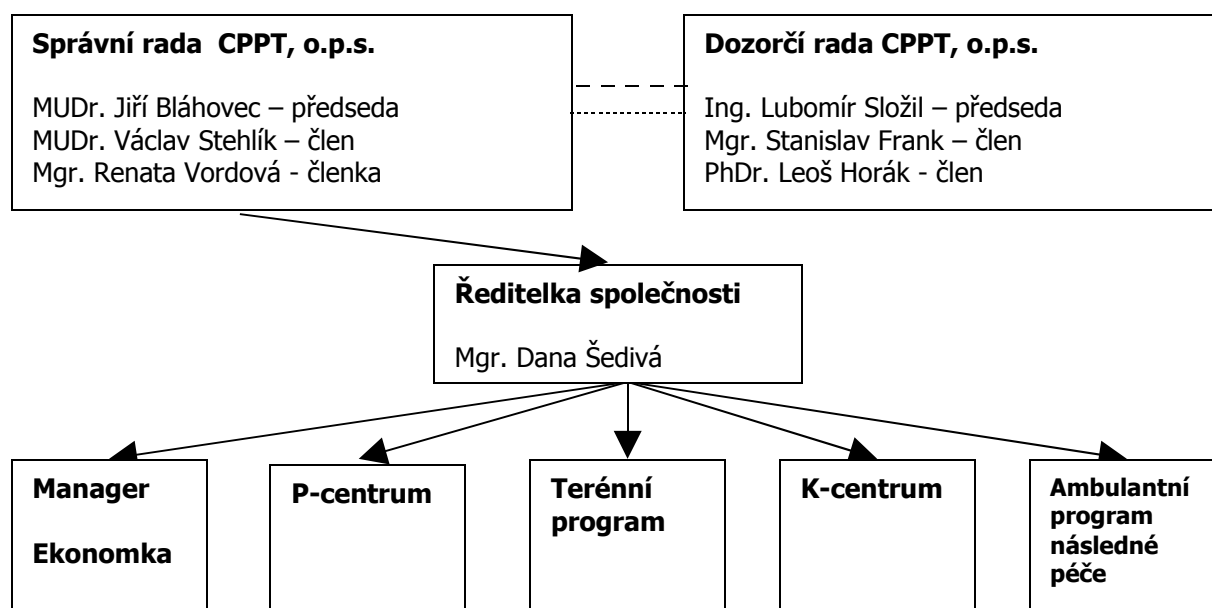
Správní rada CPPT, o.p.s.

MUDr. Jiří Bláhovec – předseda
MUDr. Václav Stehlík – člen
Mgr. Renata Vordová - členka

Dozorčí rada CPPT, o.p.s.

Ing. Lubomír Složil – předseda
Mgr. Stanislav Frank – člen
PhDr. Leoš Horák - člen

Ředitelka společnosti

Mgr. Dana Šedivá

Manager

Ekonomka

P-centrum

Terénní program

K-centrum

Ambulantní program následné péče